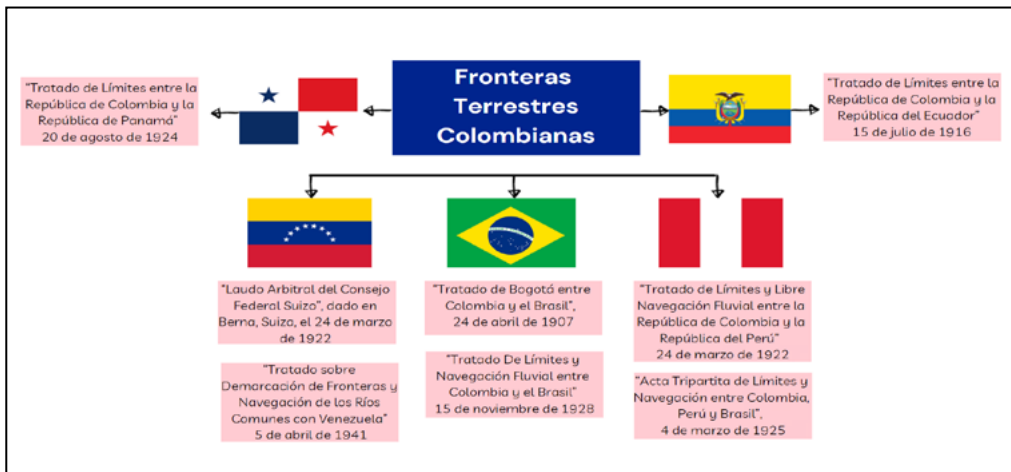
Fronteras Terrestres Colombianas

"Tratado de Límites entre la República de Colombia y la República de Panamá" 20 de agosto de 1924

"Tratado de Límites entre la República de Colombia y la República del Ecuador" 15 de julio de 1916

"Laudo Arbitral del Consejo Federal Suizo", dado en Berna, Suiza, el 24 de marzo de 1922

"Tratado sobre Demarcación de Fronteras y Navegación de los Ríos Comunes con Venezuela" 5 de abril de 1941

"Tratado de Bogotá entre Colombia y el Brasil", 24 de abril de 1907

"Tratado De Límites y Navegación Fluvial entre Colombia y el Brasil" 15 de noviembre de 1928

"Tratado de Límites y Libre Navegación Fluvial entre la República de Colombia y la República del Perú" 24 de marzo de 1922

"Acta Tripartita de Límites y Navegación entre Colombia, Perú y Brasil", 4 de marzo de 1925